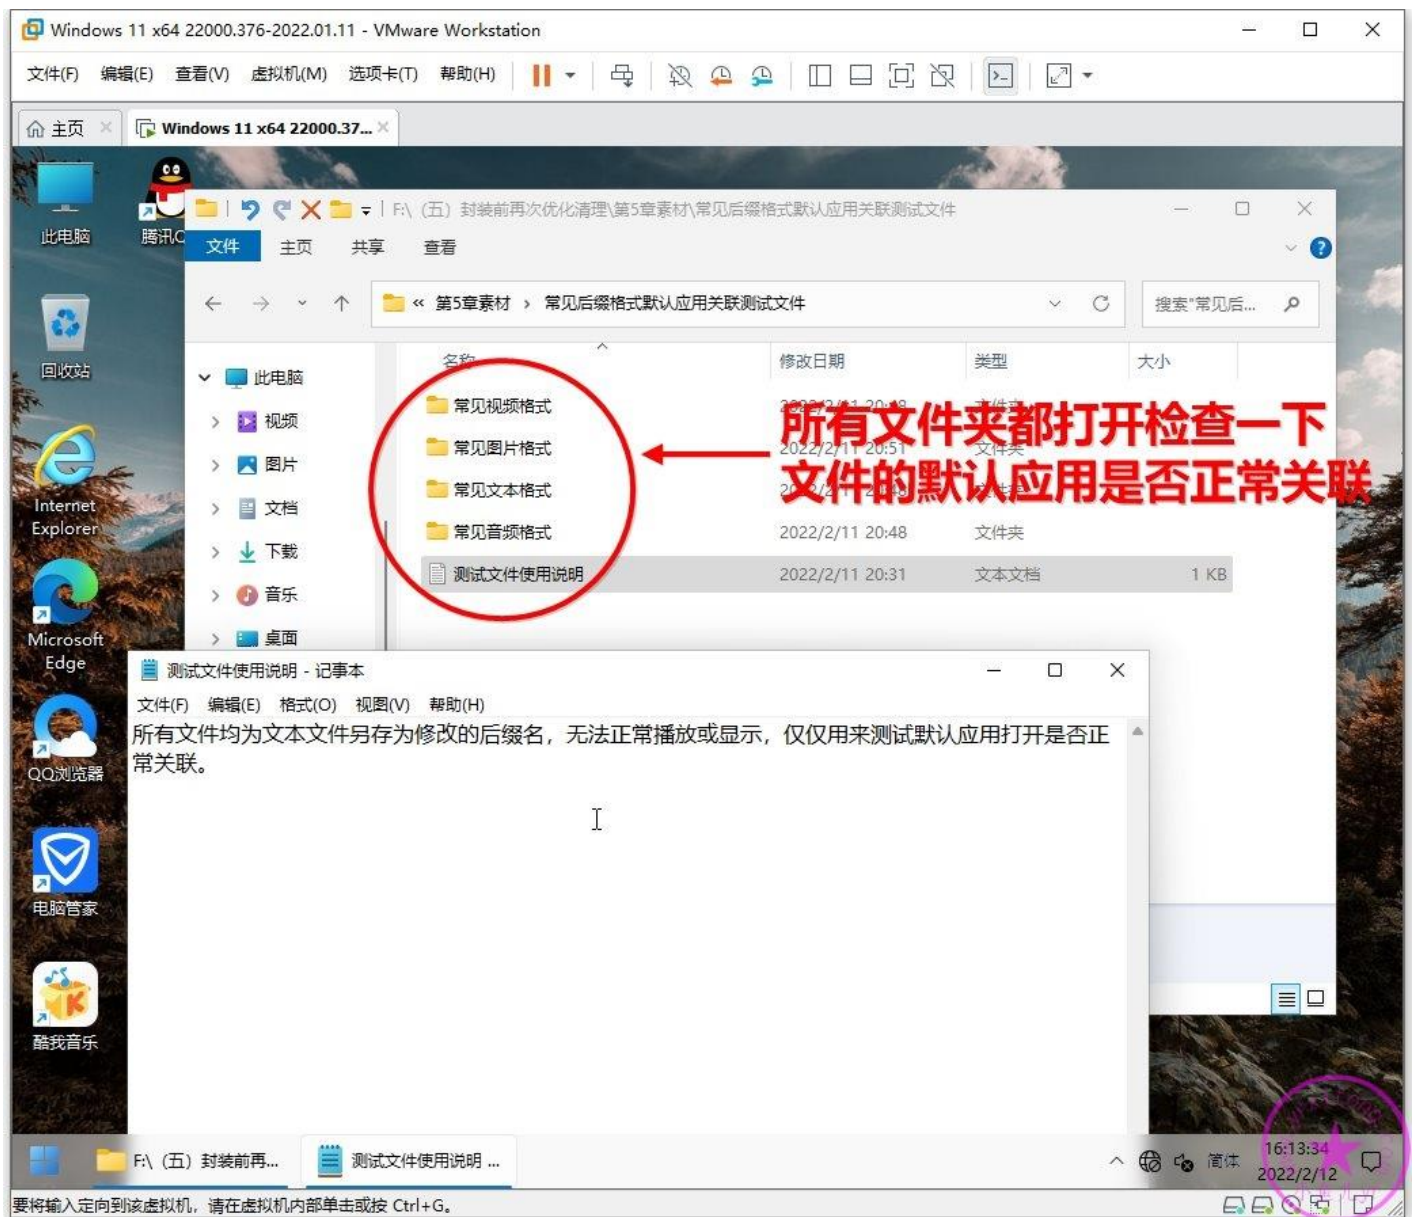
Windows 11 x64 22000.376-2022.01.11 - VMware Workstation

文件(F) 编辑(E) 查看(V) 虚拟机(M) 选项卡(T) 帮助(H)

主页 Windows 11 x64 22000.37...

此电脑 腾讯QQ 回收站 Internet Explorer Microsoft Edge QQ浏览器 电脑管家 酷我音乐

F:\ (五) 封装前再次优化清理\第5章素材\常见后缀格式默认应用关联测试文件

文件 主页 共享 查看

« 第5章素材 › 常见后缀格式默认应用关联测试文件

搜索"常见后...

此电脑 视频 图片 文档 下载 音乐 桌面

| 名称 | 修改日期 | 类型 | 大小 |
|---|---|---|---|
| 常见视频格式 | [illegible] | 文件夹 | |
| 常见图片格式 | 2022/2/11 20:51 | 文件夹 | |
| 常见文本格式 | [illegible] | 文件夹 | |
| 常见音频格式 | 2022/2/11 20:48 | 文件夹 | |
| 测试文件使用说明 | 2022/2/11 20:31 | 文本文档 | 1 KB |

所有文件夹都打开检查一下文件的默认应用是否正常关联

测试文件使用说明 - 记事本

文件(F) 编辑(E) 格式(O) 视图(V) 帮助(H)

所有文件均为文本文件另存为修改的后缀名，无法正常播放或显示，仅仅用来测试默认应用打开是否正常关联。

F:\ (五) 封装前再... 测试文件使用说明 ...

简体 16:13:34 2022/2/12

要将输入定向到该虚拟机，请在虚拟机内部单击或按 Ctrl+G。